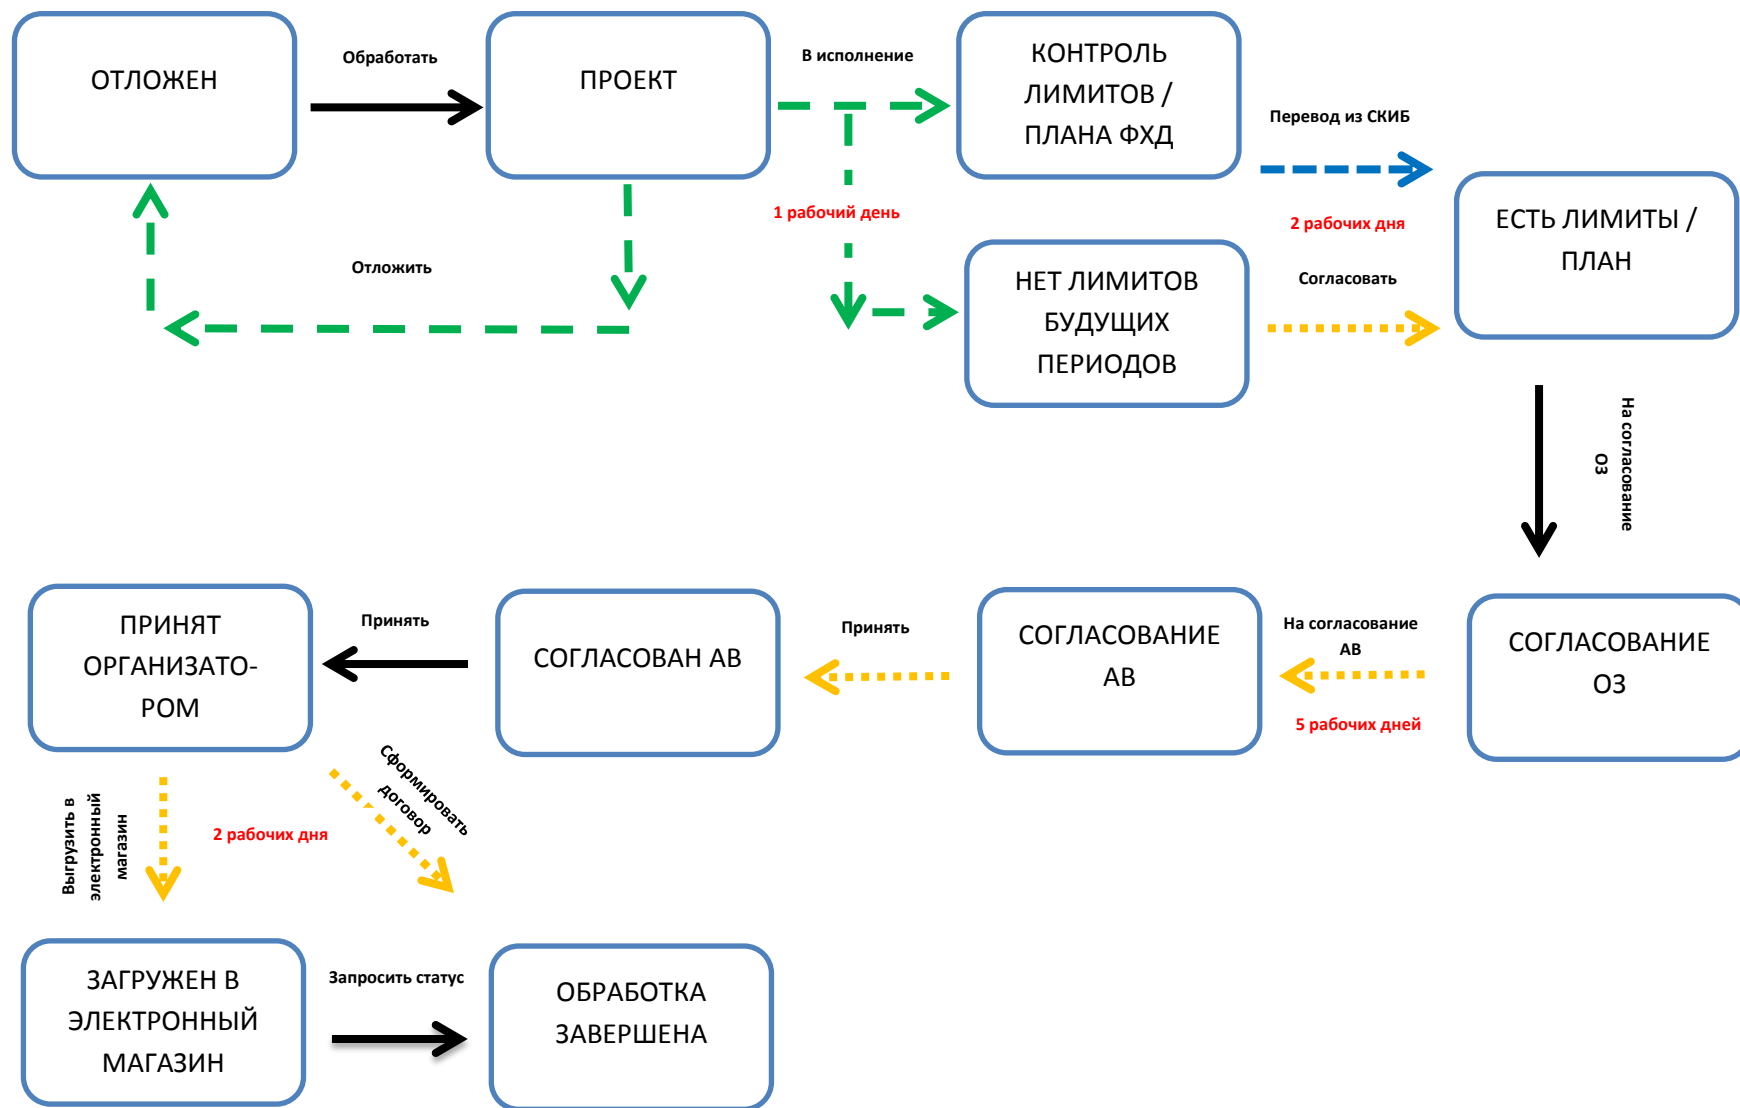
ОТЛОЖЕН

Обработать

ПРОЕКТ

В исполнение

КОНТРОЛЬ ЛИМИТОВ / ПЛАНА ФХД

Перевод из СКИБ

1 рабочий день

2 рабочих дня

ЕСТЬ ЛИМИТЫ / ПЛАН

Отложить

НЕТ ЛИМИТОВ БУДУЩИХ ПЕРИОДОВ

Согласовать

На согласование ОЗ

ПРИНЯТ ОРГАНИЗАТО-РОМ

Принять

СОГЛАСОВАН АВ

Принять

СОГЛАСОВАНИЕ АВ

На согласование АВ

5 рабочих дней

СОГЛАСОВАНИЕ ОЗ

Выгрузить в электронный магазин

2 рабочих дня

Сформировать договор

ЗАГРУЖЕН В ЭЛЕКТРОННЫЙ МАГАЗИН

Запросить статус

ОБРАБОТКА ЗАВЕРШЕНА